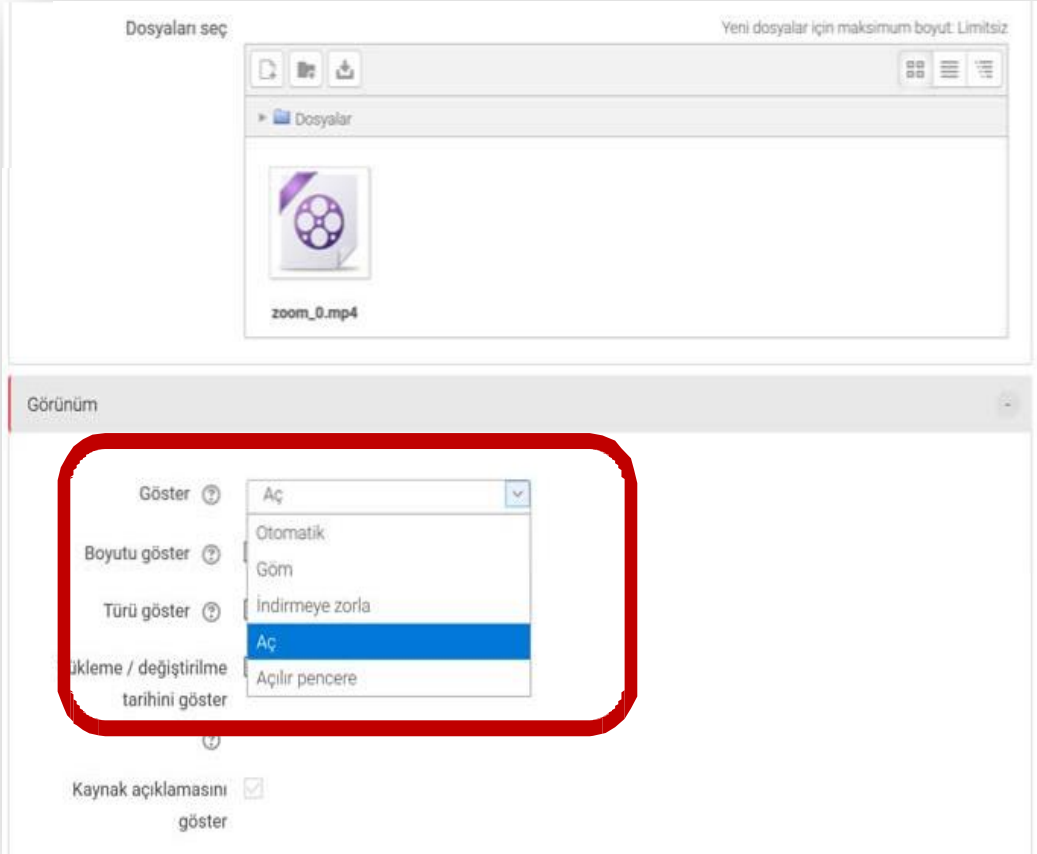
Dosyaları seç

Yeni dosyalar için maksimum boyut: Limitsiz

Dosyalar

zoom_0.mp4

Görünüm

Göster

Aç

Otomatik

Göm

İndirmeye zorla

Aç

Açılır pencere

Boyutu göster

Türü göster

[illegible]ükleme / değiştirilme tarihini göster

Kaynak açıklamasını göster